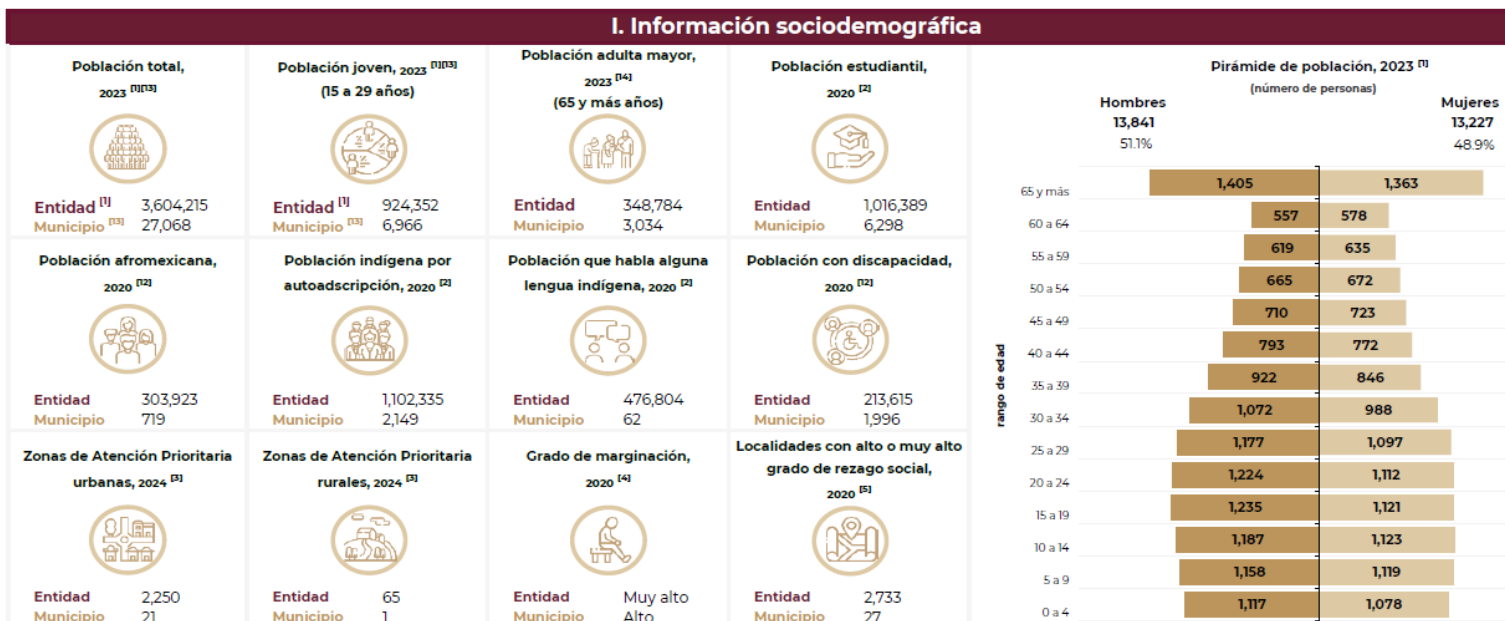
I. Información sociodemográfica

Población total, 2023 [1][13]

Entidad [1] 3,604,215
Municipio [13] 27,068

Población joven, 2023 [1][13] (15 a 29 años)

Entidad [1] 924,352
Municipio [13] 6,966

Población adulta mayor, 2023 [14] (65 y más años)

Entidad 348,784
Municipio 3,034

Población estudiantil, 2020 [2]

Entidad 1,016,389
Municipio 6,298

Población afromexicana, 2020 [12]

Entidad 303,923
Municipio 719

Población indígena por autoadscripción, 2020 [2]

Entidad 1,102,335
Municipio 2,149

Población que habla alguna lengua indígena, 2020 [2]

Entidad 476,804
Municipio 62

Población con discapacidad, 2020 [12]

Entidad 213,615
Municipio 1,996

Zonas de Atención Prioritaria urbanas, 2024 [3]

Entidad 2,250
Municipio 21

Zonas de Atención Prioritaria rurales, 2024 [3]

Entidad 65
Municipio 1

Grado de marginación, 2020 [4]

Entidad Muy alto
Municipio Alto

Localidades con alto o muy alto grado de rezago social, 2020 [5]

Entidad 2,733
Municipio 27

Pirámide de población, 2023 [1]
(número de personas)

Hombres 13,841 51.1%
Mujeres 13,227 48.9%

rango de edad

| rango de edad | Hombres | Mujeres |
|---|---|---|
| 65 y más | 1,405 | 1,363 |
| 60 a 64 | 557 | 578 |
| 55 a 59 | 619 | 635 |
| 50 a 54 | 665 | 672 |
| 45 a 49 | 710 | 723 |
| 40 a 44 | 793 | 772 |
| 35 a 39 | 922 | 846 |
| 30 a 34 | 1,072 | 988 |
| 25 a 29 | 1,177 | 1,097 |
| 20 a 24 | 1,224 | 1,112 |
| 15 a 19 | 1,235 | 1,121 |
| 10 a 14 | 1,187 | 1,123 |
| 5 a 9 | 1,158 | 1,119 |
| 0 a 4 | 1,117 | 1,078 |